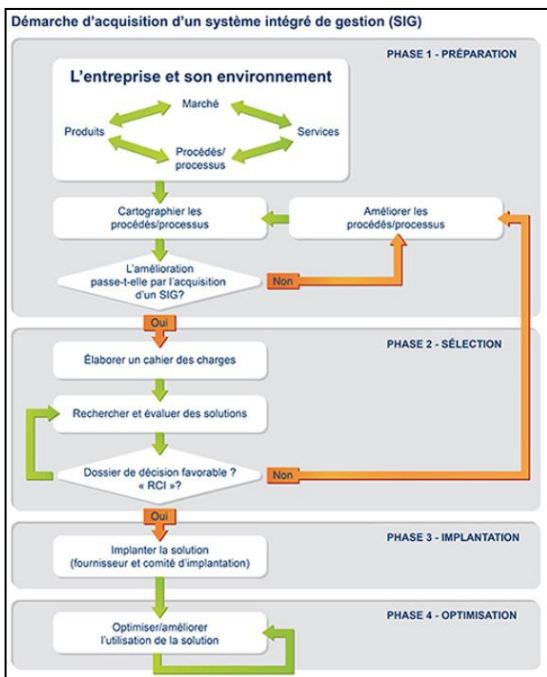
Démarche d'acquisition d'un système intégré de gestion (SIG)

PHASE 1 - PRÉPARATION

L'entreprise et son environnement

Marché

Produits

Services

Procédés/processus

Cartographier les procédés/processus

Améliorer les procédés/processus

L'amélioration passe-t-elle par l'acquisition d'un SIG?

Non

Oui

PHASE 2 - SÉLECTION

Élaborer un cahier des charges

Rechercher et évaluer des solutions

Dossier de décision favorable ? « RCI »?

Non

Oui

PHASE 3 - IMPLANTATION

Implanter la solution (fournisseur et comité d'implantation)

PHASE 4 - OPTIMISATION

Optimiser/améliorer l'utilisation de la solution